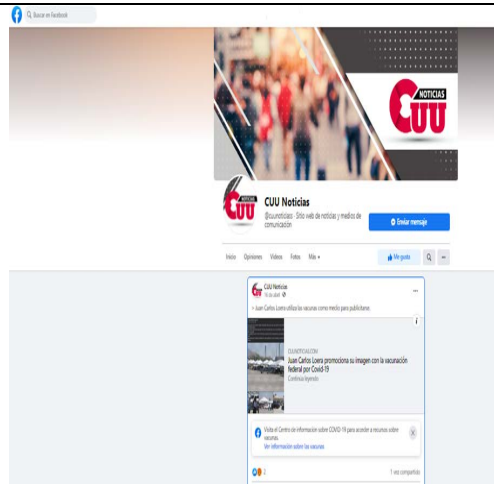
Buscar en Facebook

NOTICIAS
CUU

CUU Noticias
@cuunoticias · Sitio web de noticias y medios de comunicación

Enviar mensaje

Inicio Opiniones Videos Fotos Más

Me gusta

CUU Noticias
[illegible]

» Juan Carlos Loera utiliza las vacunas como medio para publicitarse.

CUUNOTICIAS.COM
Juan Carlos Loera promociona su imagen con la vacunación federal por Covid-19
Continuar leyendo

Visita el Centro de información sobre COVID-19 para acceder a recursos sobre vacunas.
Ver información sobre las vacunas

2

1 vez compartido